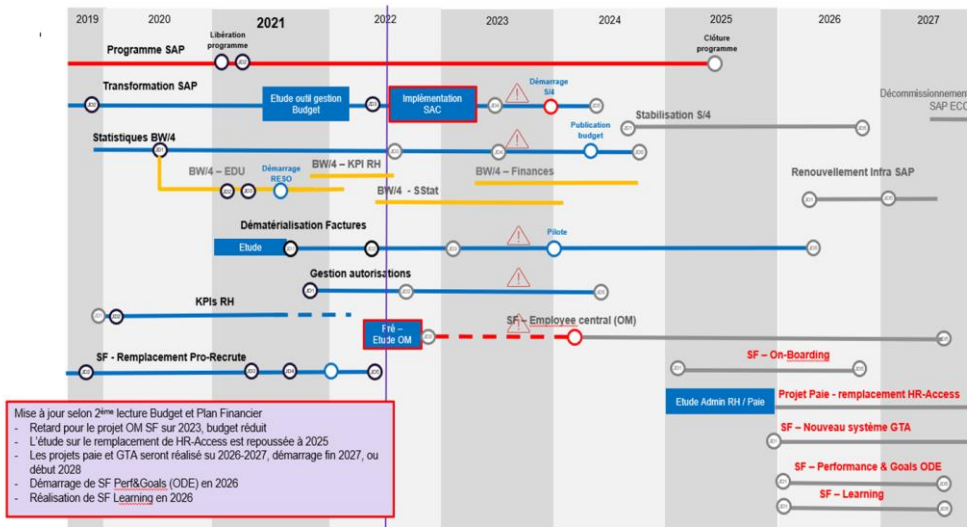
2019
2020
2021
2022
2023
2024
2025
2026
2027

Libération programme
Programme SAP
Clôture programme

Transformation SAP
Etude outil gestion Budget
Implémentation SAC
Démarrage S/4
Décommissionnement SAP ECC
Stabilisation S/4

Statistiques BW/4
Publication budget
BW/4 – EDU
Démarrage RESO
BW/4 – KPI RH
BW/4 – Finances
BW/4 - SStat
Renouvellement Infra SAP

Dématérialisation Factures
Etude
Pilote

Gestion autorisations

KPIs RH

SF – Employee central (OM)
Fré – Etude OM

SF - Remplacement Pro-Recrute

SF – On-Boarding
Etude Admin RH / Paie
Projet Paie - remplacement HR-Access
SF – Nouveau système GTA
SF – Performance & Goals ODE
SF – Learning

Mise à jour selon 2ème lecture Budget et Plan Financier
- Retard pour le projet OM SF sur 2023, budget réduit
- L'étude sur le remplacement de HR-Access est repoussée à 2025
- Les projets paie et GTA seront réalisé su 2026-2027, démarrage fin 2027, ou début 2028
- Démarrage de SF Perf&Goals (ODE) en 2026
- Réalisation de SF Learning en 2026